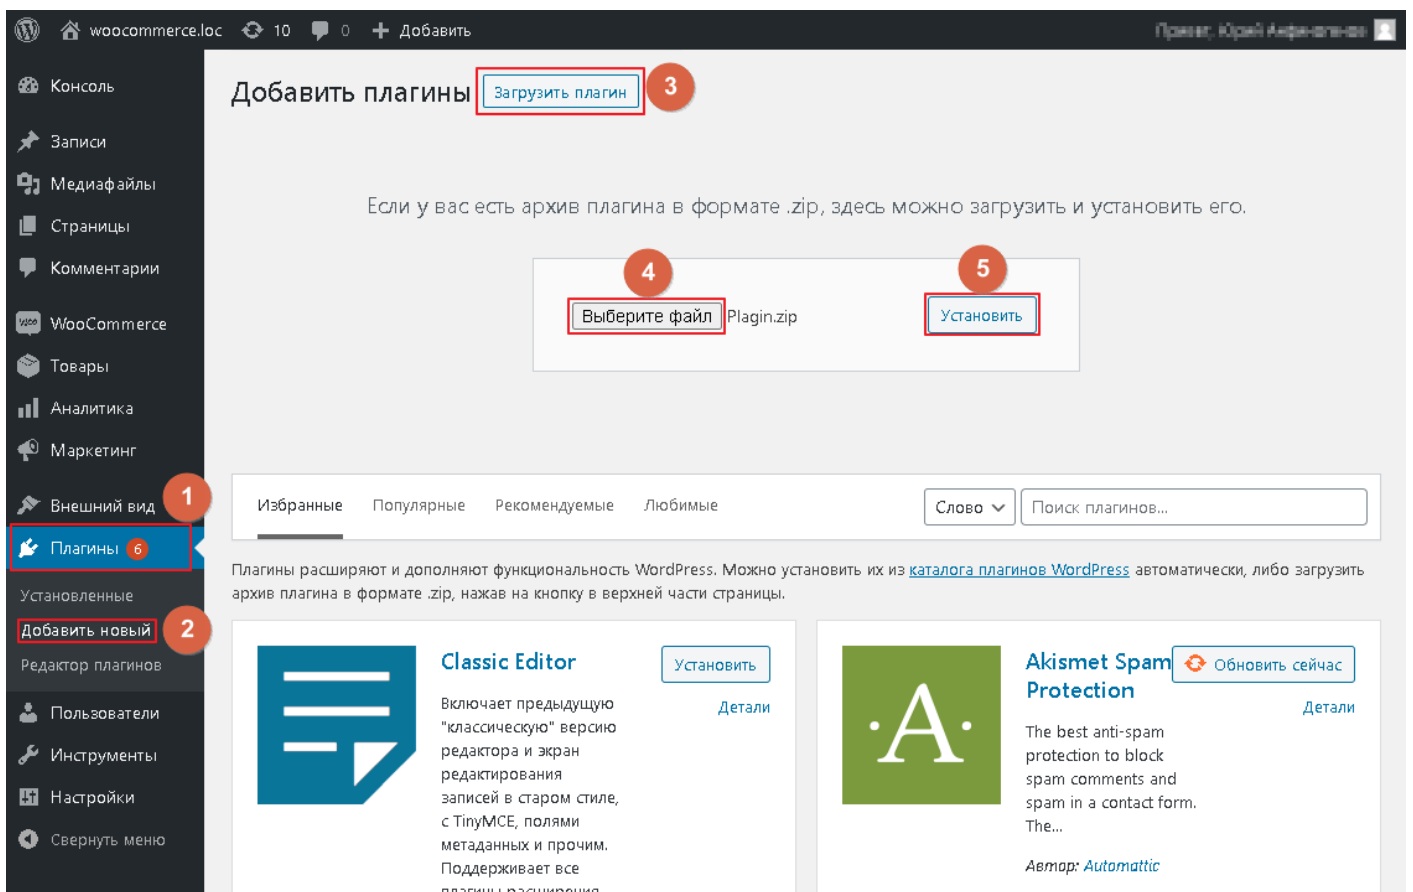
woocommerce.loc 10 0 Добавить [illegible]

Консоль
Записи
Медиафайлы
Страницы
Комментарии
WooCommerce
Товары
Аналитика
Маркетинг
Внешний вид 1
Плагины 6
Установленные
Добавить новый 2
Редактор плагинов
Пользователи
Инструменты
Настройки
Свернуть меню

Добавить плагины Загрузить плагин 3

Если у вас есть архив плагина в формате .zip, здесь можно загрузить и установить его.

4 Выберите файл Plagin.zip 5 Установить

Избранные Популярные Рекомендуемые Любимые Слово Поиск плагинов...

Плагины расширяют и дополняют функциональность WordPress. Можно установить их из каталога плагинов WordPress автоматически, либо загрузить архив плагина в формате .zip, нажав на кнопку в верхней части страницы.

Classic Editor
Установить
Детали
Включает предыдущую "классическую" версию редактора и экран редактирования записей в старом стиле, с TinyMCE, полями метаданных и прочим. Поддерживает все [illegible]

Akismet Spam Protection
Обновить сейчас
Детали
The best anti-spam protection to block spam comments and spam in a contact form. The...
Автор: Automattic